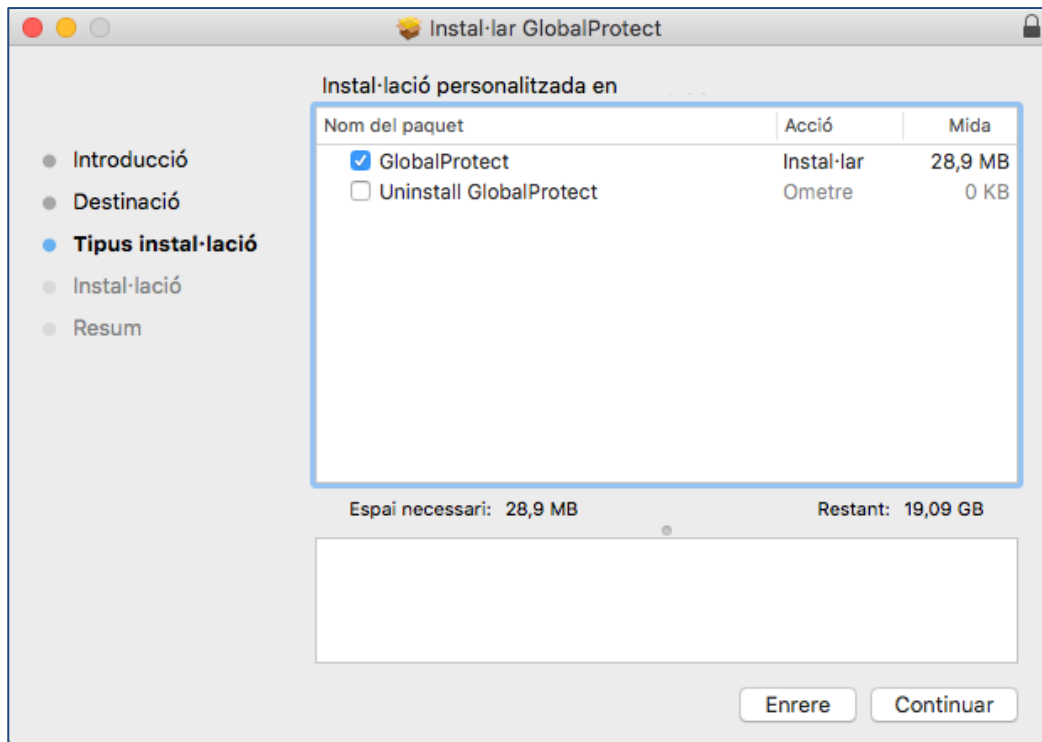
Instal·lar GlobalProtect

Introducció
Destinació
Tipus instal·lació
Instal·lació
Resum

Instal·lació personalitzada en

| Nom del paquet | Acció | Mida |
|---|---|---|
| GlobalProtect | Instal·lar | 28,9 MB |
| Uninstall GlobalProtect | Ometre | 0 KB |

Espai necessari: 28,9 MB

Restant: 19,09 GB

Enrere

Continuar